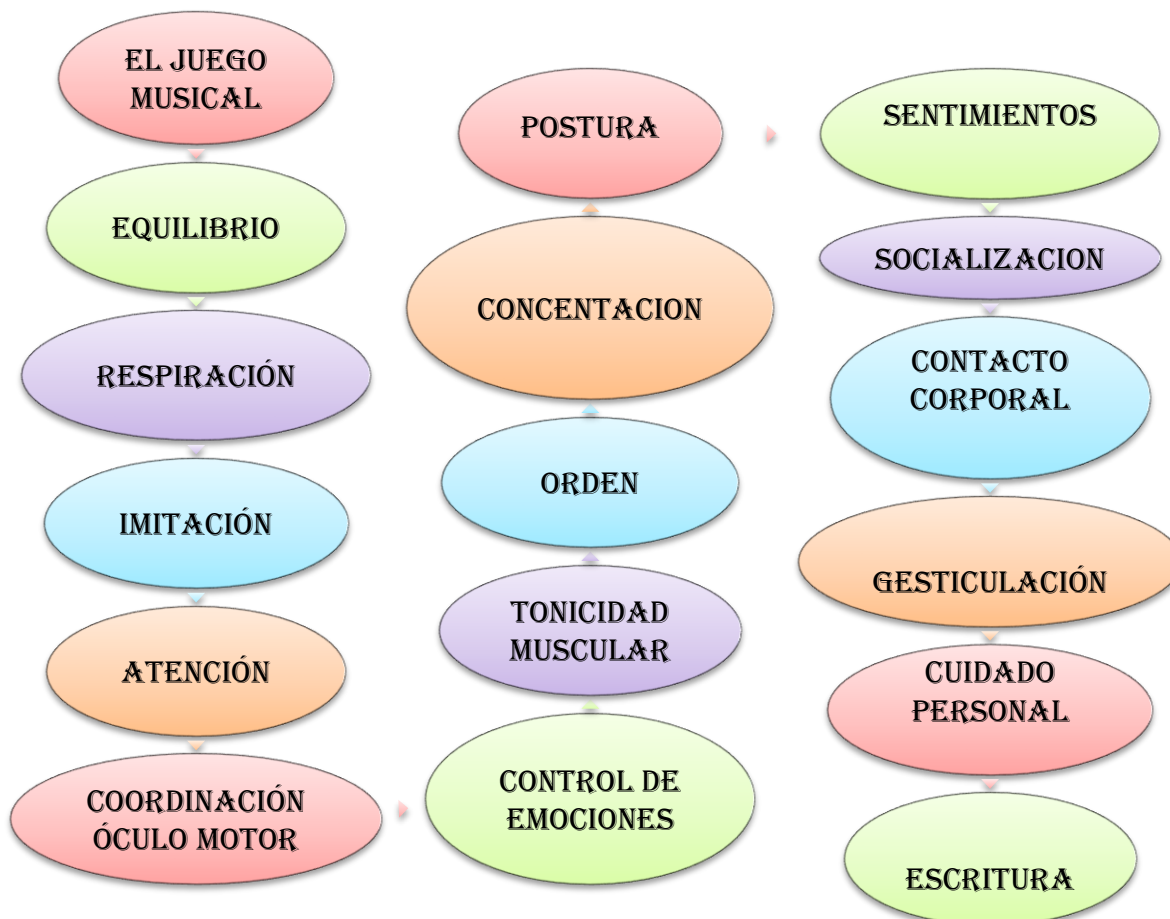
EL JUEGO MUSICAL

EQUILIBRIO

RESPIRACIÓN

IMITACIÓN

ATENCIÓN

COORDINACIÓN ÓCULO MOTOR

CONTROL DE EMOCIONES

TONICIDAD MUSCULAR

ORDEN

CONCENTACION

POSTURA

SENTIMIENTOS

SOCIALIZACION

CONTACTO CORPORAL

GESTICULACIÓN

CUIDADO PERSONAL

ESCRITURA